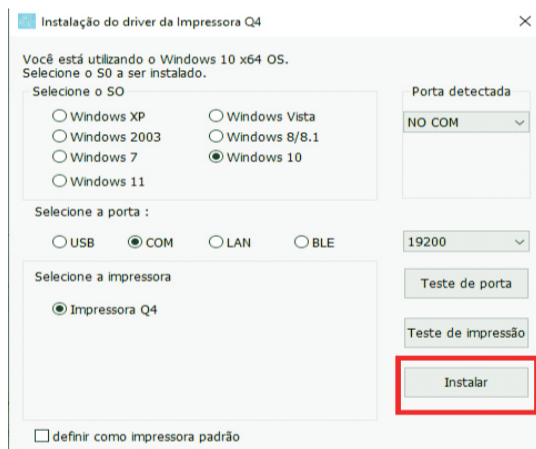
Instalação do driver da Impressora Q4

×

Você está utilizando o Windows 10 x64 OS.
Selecione o S0 a ser instalado.

Selecione o SO

Windows XP
Windows Vista
Windows 2003
Windows 8/8.1
Windows 7
Windows 10
Windows 11

Porta detectada

NO COM

Selecione a porta :

USB
COM
LAN
BLE

19200

Selecione a impressora

Impressora Q4

Teste de porta

Teste de impressão

Instalar

definir como impressora padrão